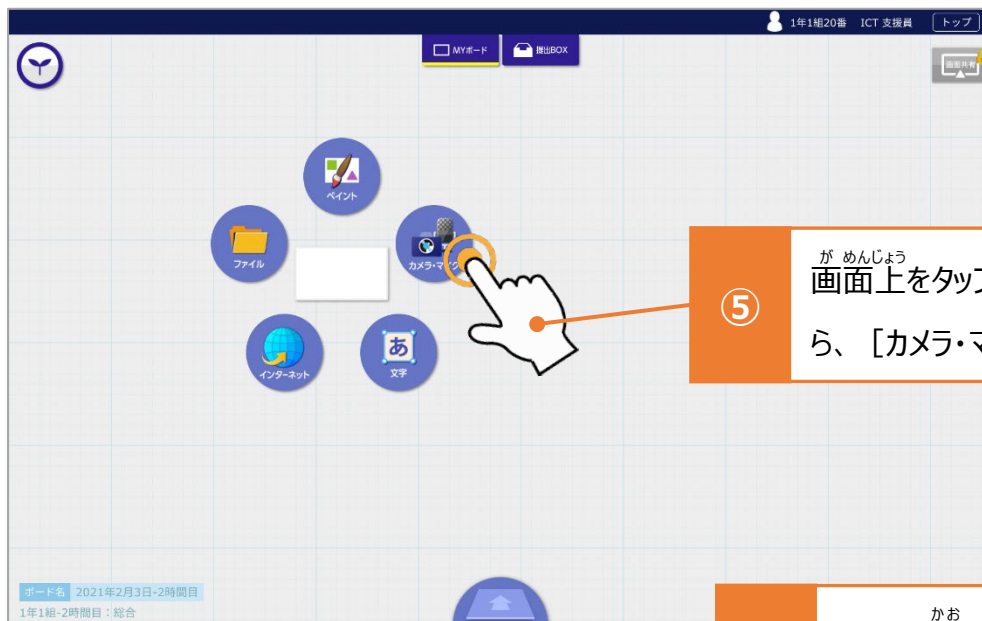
1年1組20番 ICT 支援員 トップ

MYボード 提出BOX

画面共有

ペイント

ファイル

カメラ・マイク

インターネット

文字

⑤

が めんじょう
画面上をタッフ

ら、［カメラ・マ

ボード名 2021年2月3日-2時間目
1年1組-2時間目：総合

かお